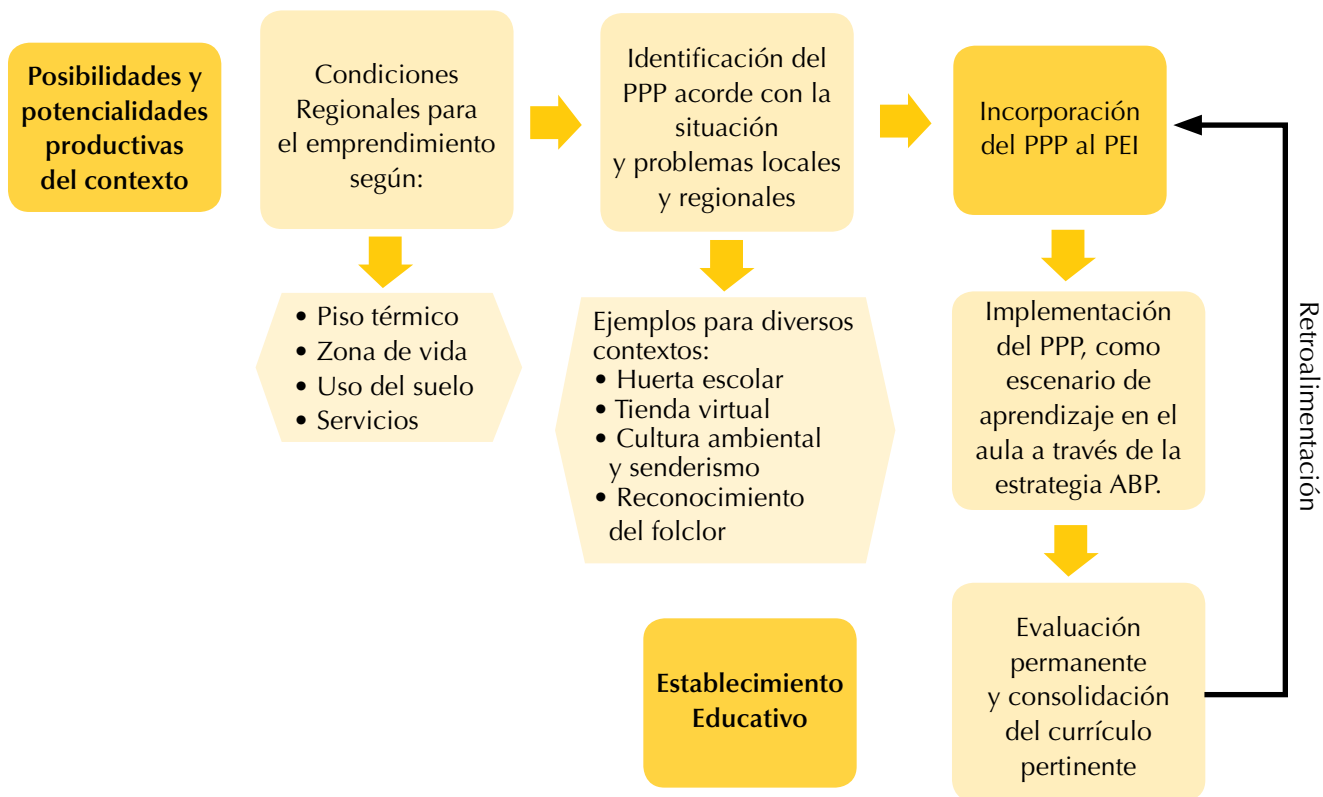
Posibilidades y potencialidades productivas del contexto

Condiciones Regionales para el emprendimiento según:

• Piso térmico
• Zona de vida
• Uso del suelo
• Servicios

Identificación del PPP acorde con la situación y problemas locales y regionales

Ejemplos para diversos contextos:
• Huerta escolar
• Tienda virtual
• Cultura ambiental y senderismo
• Reconocimiento del folclor

Establecimiento Educativo

Incorporación del PPP al PEI

Implementación del PPP, como escenario de aprendizaje en el aula a través de la estrategia ABP.

Evaluación permanente y consolidación del currículo pertinente

Retroalimentación